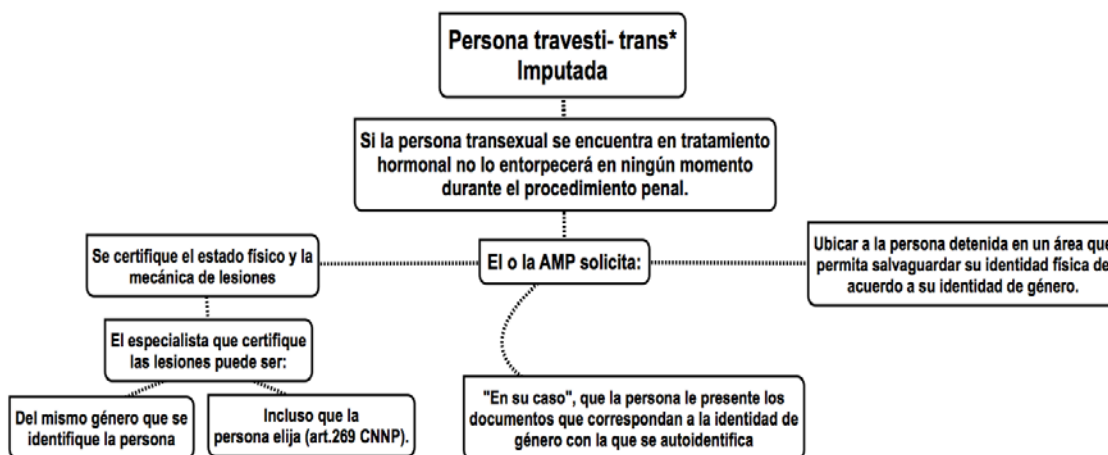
Persona travesti- trans*
Imputada

Si la persona transexual se encuentra en tratamiento hormonal no lo entorpecerá en ningún momento durante el procedimiento penal.

Se certifique el estado físico y la mecánica de lesiones

El o la AMP solicita:

Ubicar a la persona detenida en un área que permita salvaguardar su identidad física de acuerdo a su identidad de género.

El especialista que certifique las lesiones puede ser:

Del mismo género que se identifique la persona

Incluso que la persona elija (art.269 CNNP).

"En su caso", que la persona le presente los documentos que correspondan a la identidad de género con la que se autoidentifica